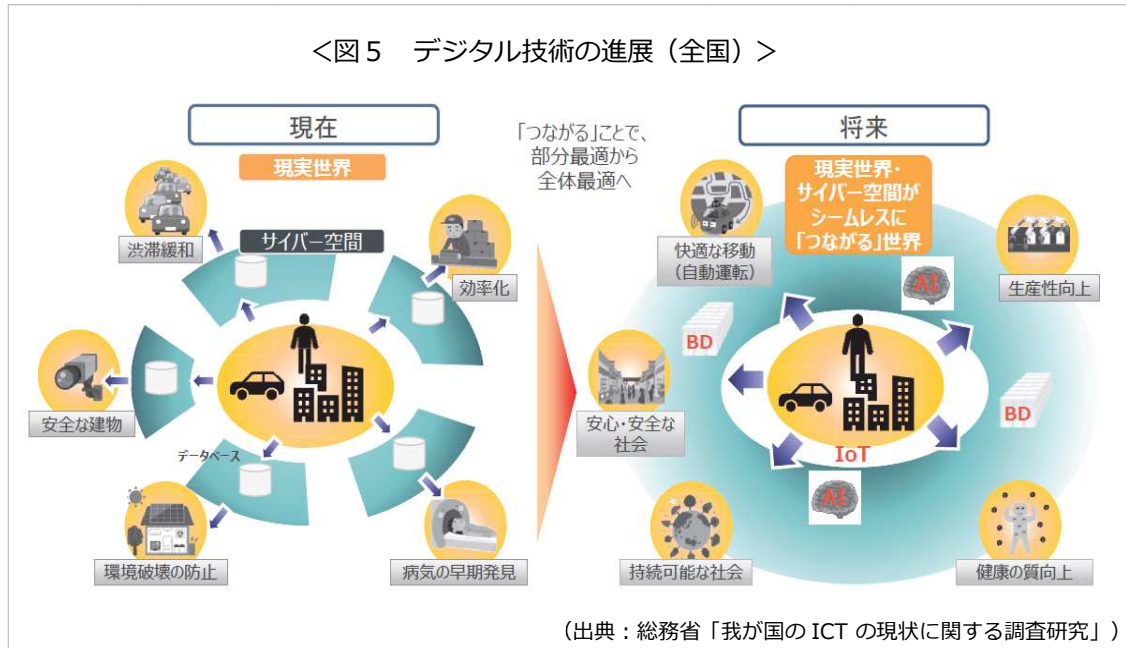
＜図５　デジタル技術の進展（全国）＞

現在

現実世界

渋滞緩和

サイバー空間

効率化

安全な建物

データベース

環境破壊の防止

病気の早期発見

「つながる」ことで、部分最適から全体最適へ

将来

現実世界・サイバー空間がシームレスに「つながる」世界

快適な移動（自動運転）

生産性向上

AI

BD

安心・安全な社会

BD

IoT

AI

持続可能な社会

健康の質向上

（出典：総務省「我が国の ICT の現状に関する調査研究」）